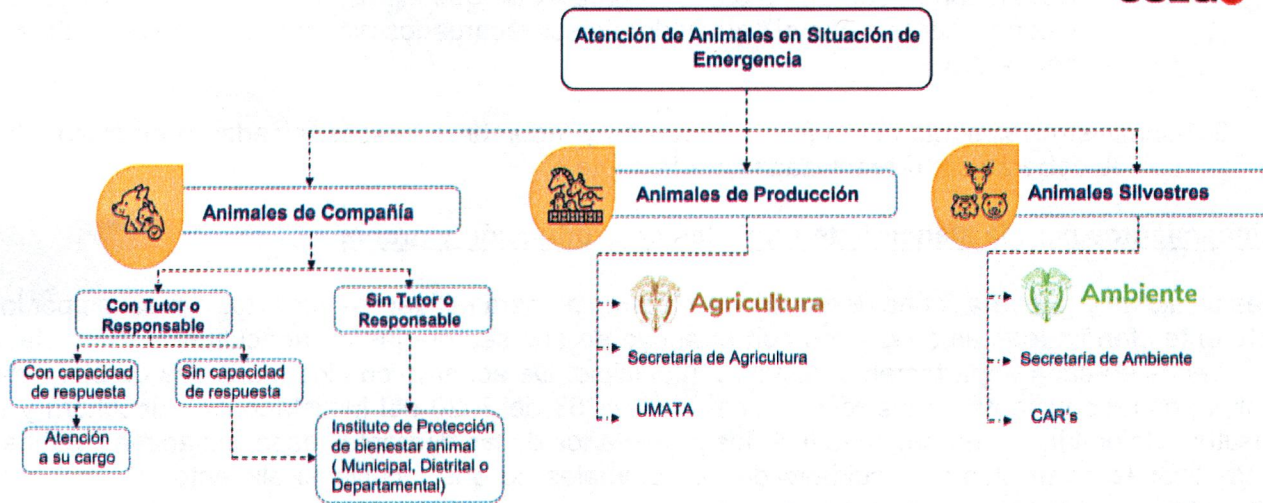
Atención de Animales en Situación de Emergencia

Animales de Compañía

Con Tutor o Responsable

Sin Tutor o Responsable

Con capacidad de respuesta

Sin capacidad de respuesta

Atención a su cargo

Instituto de Protección de bienestar animal ( Municipal, Distrital o Departamental)

Animales de Producción

Agricultura

Secretaria de Agricultura

UMATA

Animales Silvestres

Ambiente

Secretaria de Ambiente

CAR's